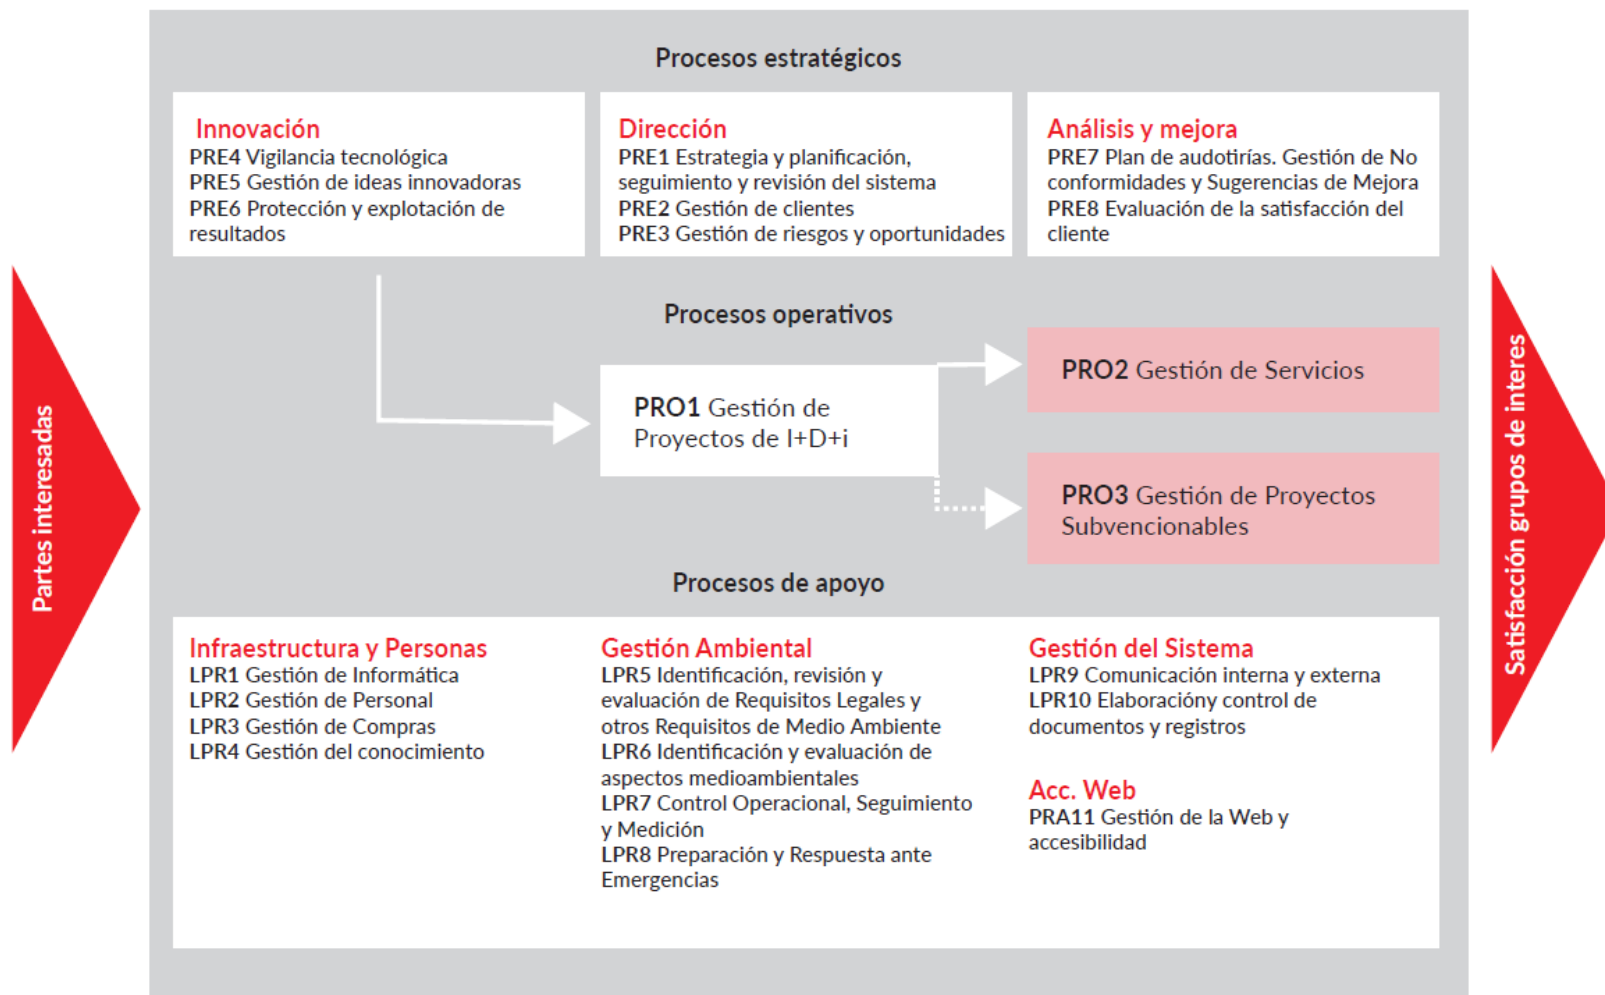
Partes interesadas

Procesos estratégicos

Innovación
PRE4 Vigilancia tecnológica
PRE5 Gestión de ideas innovadoras
PRE6 Protección y explotación de resultados

Dirección
PRE1 Estrategia y planificación, seguimiento y revisión del sistema
PRE2 Gestión de clientes
PRE3 Gestión de riesgos y oportunidades

Análisis y mejora
PRE7 Plan de audotirías. Gestión de No conformidades y Sugerencias de Mejora
PRE8 Evaluación de la satisfacción del cliente

Procesos operativos

PRO1 Gestión de Proyectos de I+D+i

PRO2 Gestión de Servicios

PRO3 Gestión de Proyectos Subvencionables

Procesos de apoyo

Infraestructura y Personas
LPR1 Gestión de Informática
LPR2 Gestión de Personal
LPR3 Gestión de Compras
LPR4 Gestión del conocimiento

Gestión Ambiental
LPR5 Identificación, revisión y evaluación de Requisitos Legales y otros Requisitos de Medio Ambiente
LPR6 Identificación y evaluación de aspectos medioambientales
LPR7 Control Operacional, Seguimiento y Medición
LPR8 Preparación y Respuesta ante Emergencias

Gestión del Sistema
LPR9 Comunicación interna y externa
LPR10 Elaboracióny control de documentos y registros

Acc. Web
PRA11 Gestión de la Web y accesibilidad

Satisfacción grupos de interes